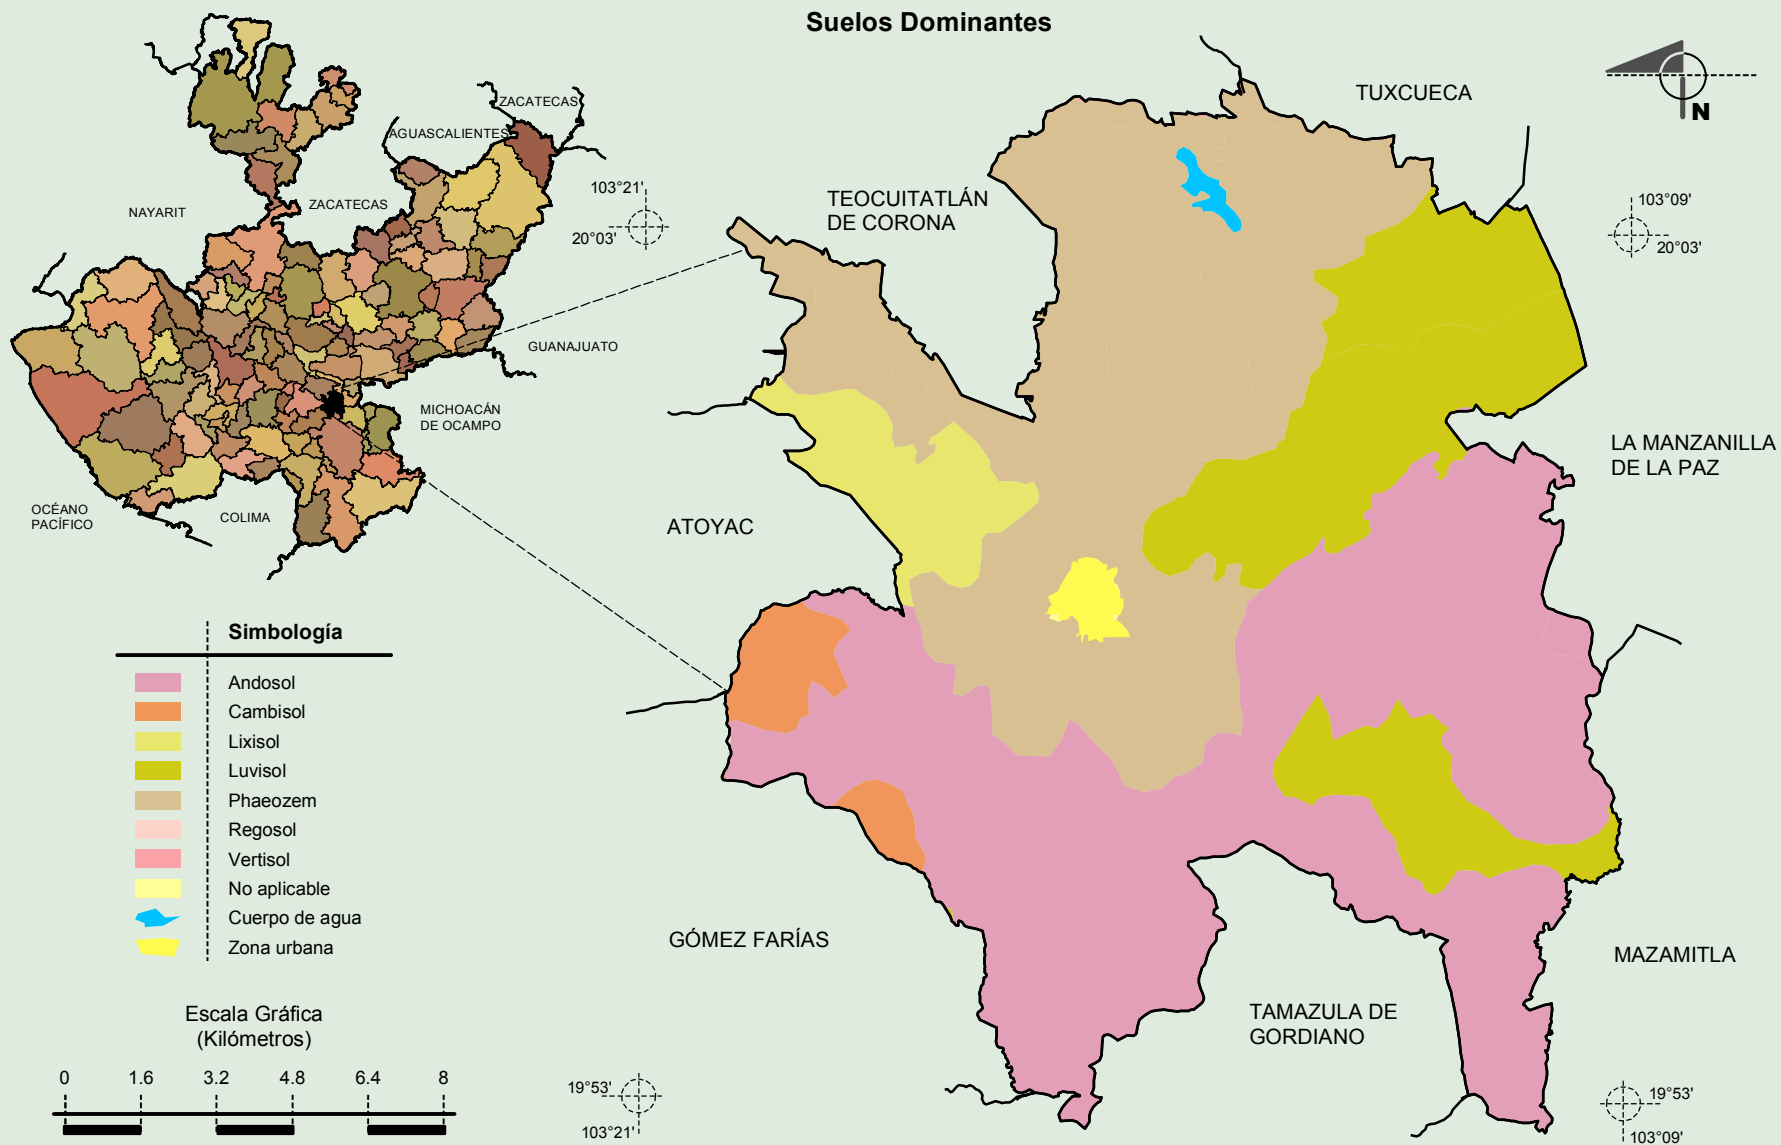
Suelos Dominantes

ZACATECAS
AGUASCALIENTES
NAYARIT
ZACATECAS
GUANAJUATO
MICHOACÁN DE OCAMPO
OCÉANO PACÍFICO
COLIMA

103°21'
20°03'

TUXCUECA
TEOCUITATLÁN DE CORONA
103°09'
20°03'
N

LA MANZANILLA DE LA PAZ
ATOYAC
GÓMEZ FARÍAS
MAZAMITLA
TAMAZULA DE GORDIANO

Simbología
Andosol
Cambisol
Lixisol
Luvisol
Phaeozem
Regosol
Vertisol
No aplicable
Cuerpo de agua
Zona urbana

Escala Gráfica
(Kilómetros)
0 1.6 3.2 4.8 6.4 8

19°53'
103°21'
19°53'
103°09'